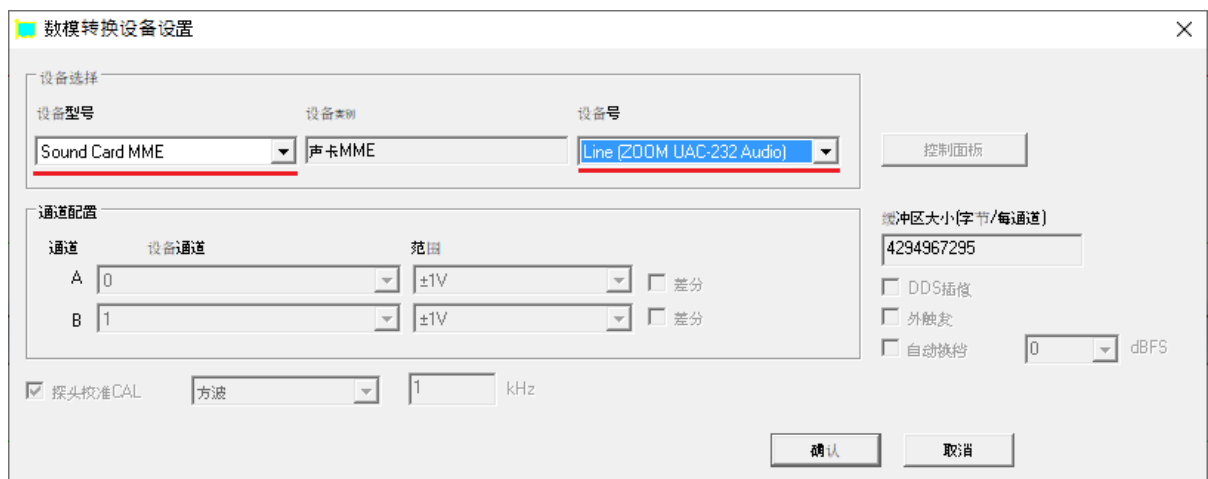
数模转换设备设置

设备选择

设备型号

Sound Card MME

设备索引

声卡MME

设备号

Line (ZOOM UAC-232 Audio)

控制面板

通道配置

通道

设备通道

范围

A

0

±1V

差分

B

1

±1V

差分

缓冲区大小(字节/每通道)

4294967295

DDS插值

外触发

自动换档

0

dBFS

探头校准CAL

方波

1

kHz

确认

取消